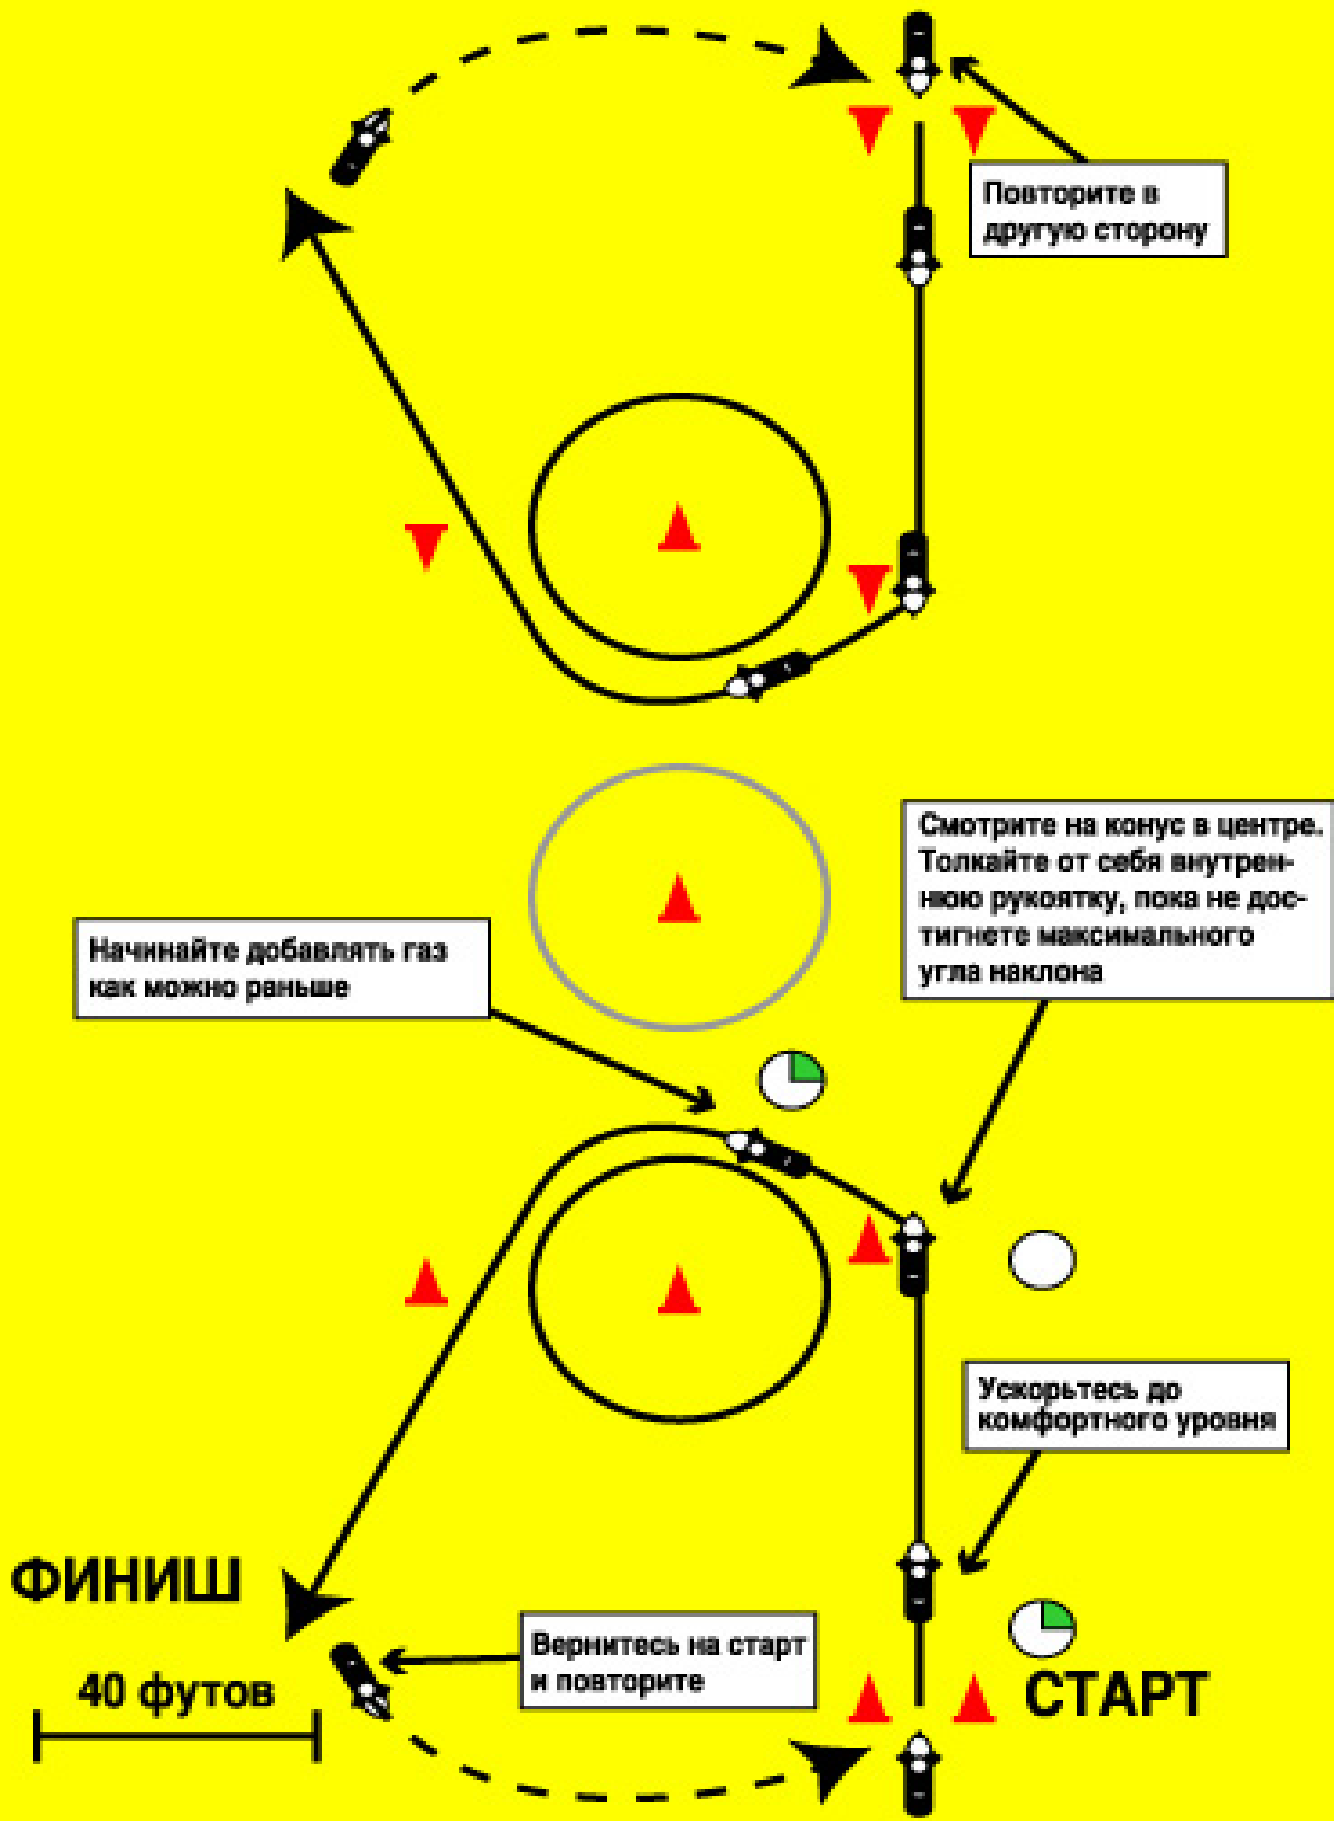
Повторите в другую сторону

Смотрите на конус в центре. Толкайте от себя внутреннюю рукоятку, пока не достигнете максимального угла наклона

Начинайте добавлять газ как можно раньше

Ускорьтесь до комфортного уровня

ФИНИШ

Вернитесь на старт и повторите

40 футов

СТАРТ